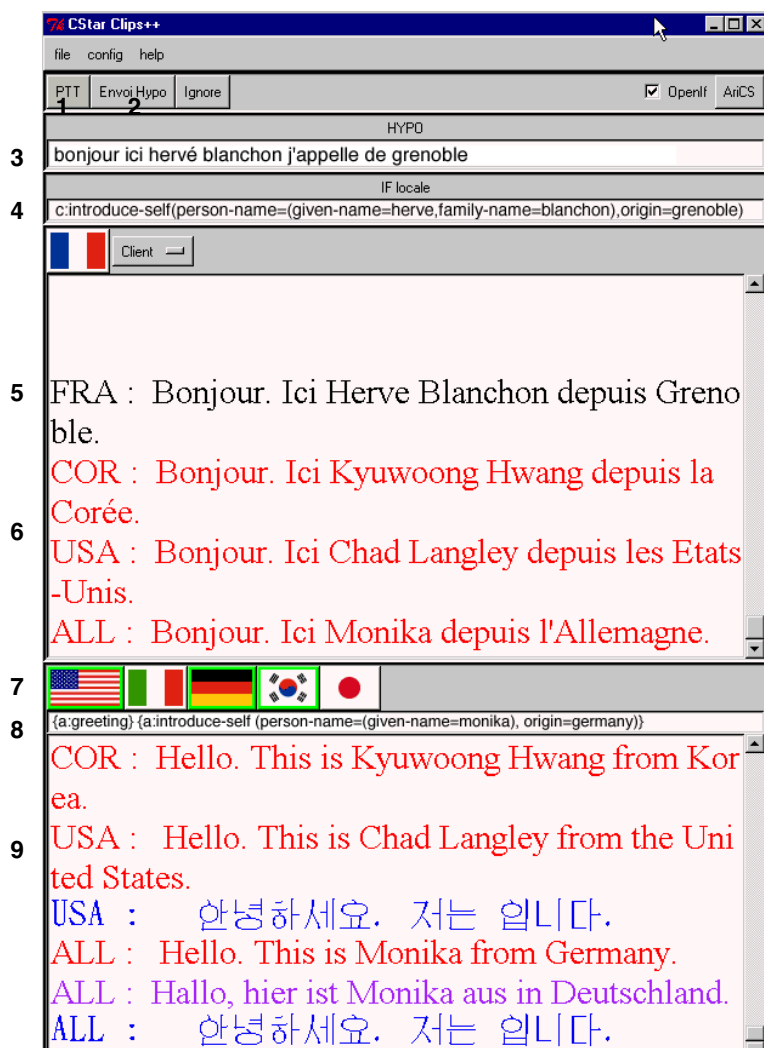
CStar Clips++

file config help

PTT Envoi Hypo Ignore
1 2

OpenIf AriCS

HYPO

3 bonjour ici hervé blanchon j'appelle de grenoble

IF locale

4 c:introduce-self(person-name=(given-name=herve,family-name=blanchon),origin=grenoble)

Client

5 FRA : Bonjour. Ici Herve Blanchon depuis Grenoble.

6 COR : Bonjour. Ici Kyuwoong Hwang depuis la Corée.
USA : Bonjour. Ici Chad Langley depuis les Etats-Unis.
ALL : Bonjour. Ici Monika depuis l'Allemagne.

7

8 {a:greeting} {a:introduce-self (person-name=(given-name=monika), origin=germany)}

9 COR : Hello. This is Kyuwoong Hwang from Korea.
USA : Hello. This is Chad Langley from the United States.
USA : 안녕하세요. 저는 입니다.
ALL : Hello. This is Monika from Germany.
ALL : Hallo, hier ist Monika aus in Deutschland.
ALL : 안녕하세요. 저는 입니다.